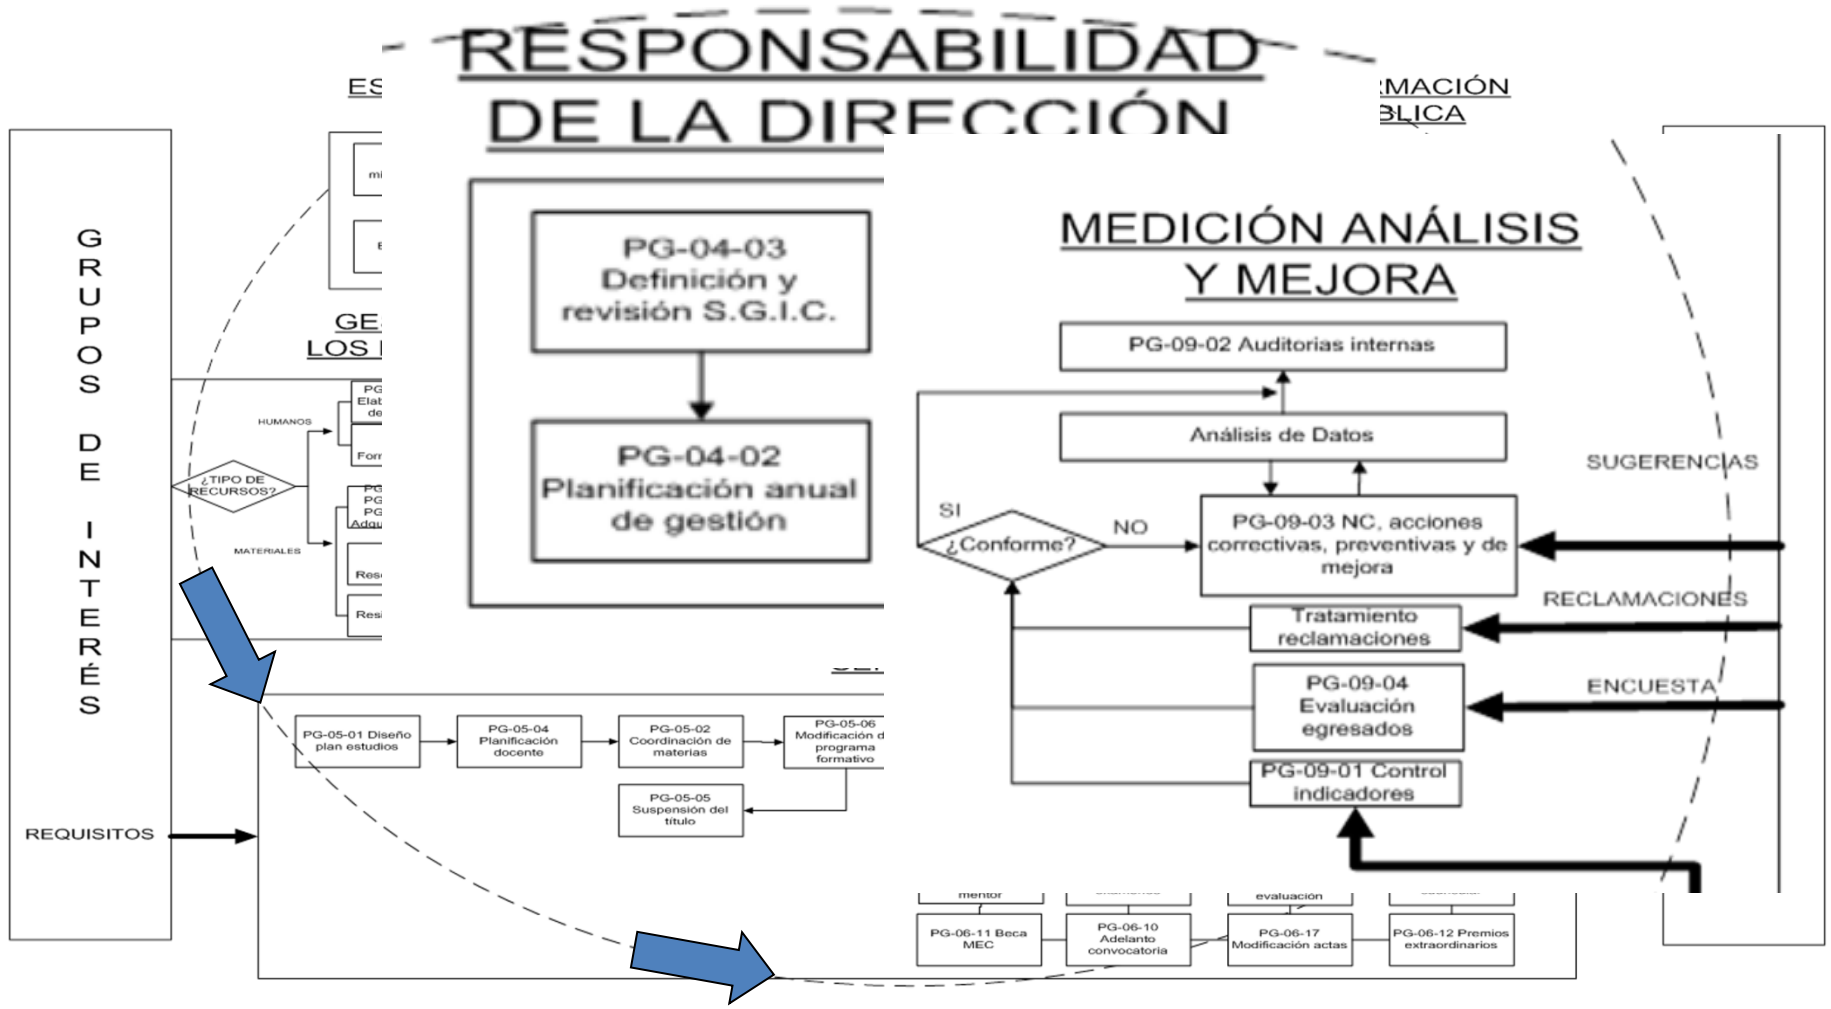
RESPONSABILIDAD DE LA DIRECCIÓN

ES

RMACIÓN BLICA

GRUPOS DE INTERÉS

REQUISITOS

mi

E

GE LOS

HUMANOS

MATERIALES

¿TIPO DE RECURSOS?

PG Elab de

Forr

PG PG PG Adqu

Resc

Resi

PG-04-03 Definición y revisión S.G.I.C.

PG-04-02 Planificación anual de gestión

MEDICIÓN ANÁLISIS Y MEJORA

PG-09-02 Auditorias internas

Análisis de Datos

SI

¿Conforme?

NO

PG-09-03 NC, acciones correctivas, preventivas y de mejora

Tratamiento reclamaciones

PG-09-04 Evaluación egresados

PG-09-01 Control indicadores

SUGERENCIAS

RECLAMACIONES

ENCUESTA

PG-05-01 Diseño plan estudios

PG-05-04 Planificación docente

PG-05-02 Coordinación de materias

PG-05-06 Modificación d programa formativo

PG-05-05 Suspensión del título

mentor

evaluación

PG-06-11 Beca MEC

PG-06-10 Adelanto convocatoria

PG-06-17 Modificación actas

PG-06-12 Premios extraordinarios